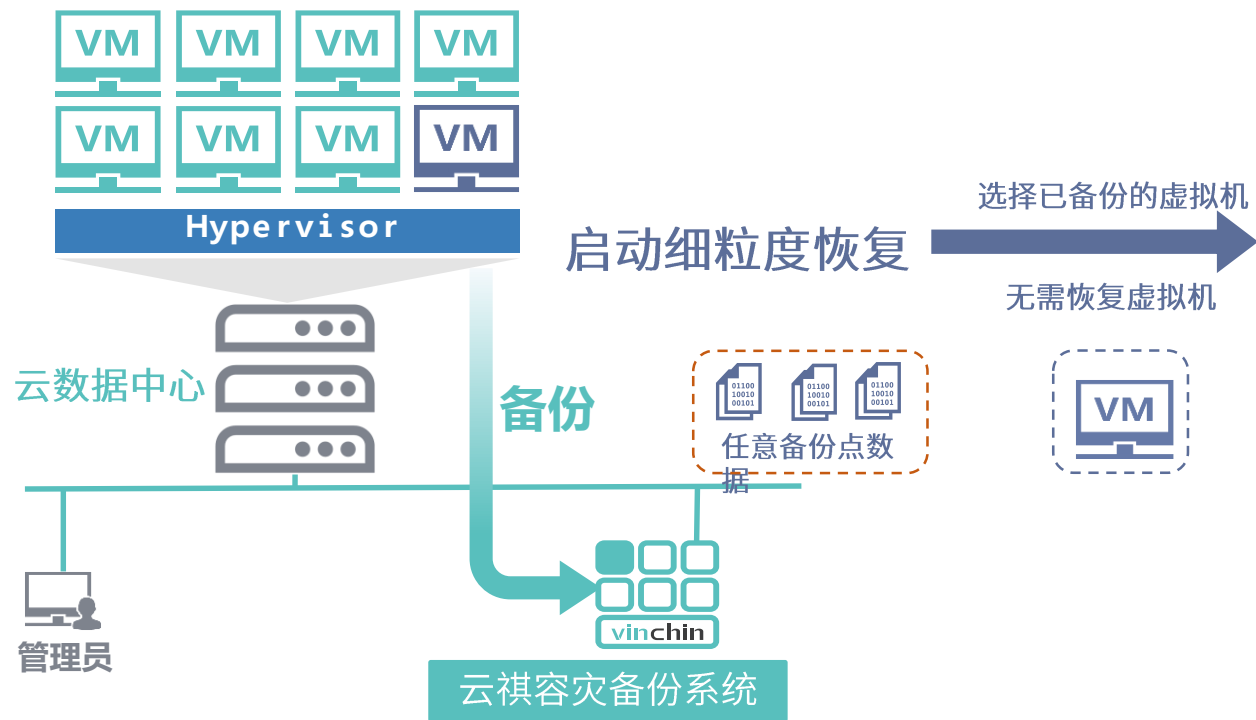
VM VM VM VM
VM VM VM VM
Hypervisor

启动细粒度恢复

选择已备份的虚拟机

无需恢复虚拟机

云数据中心

备份

01100
10010
00101

01100
10010
00101

01100
10010
00101

任意备份点数据

VM

管理员

vinchin

云祺容灾备份系统